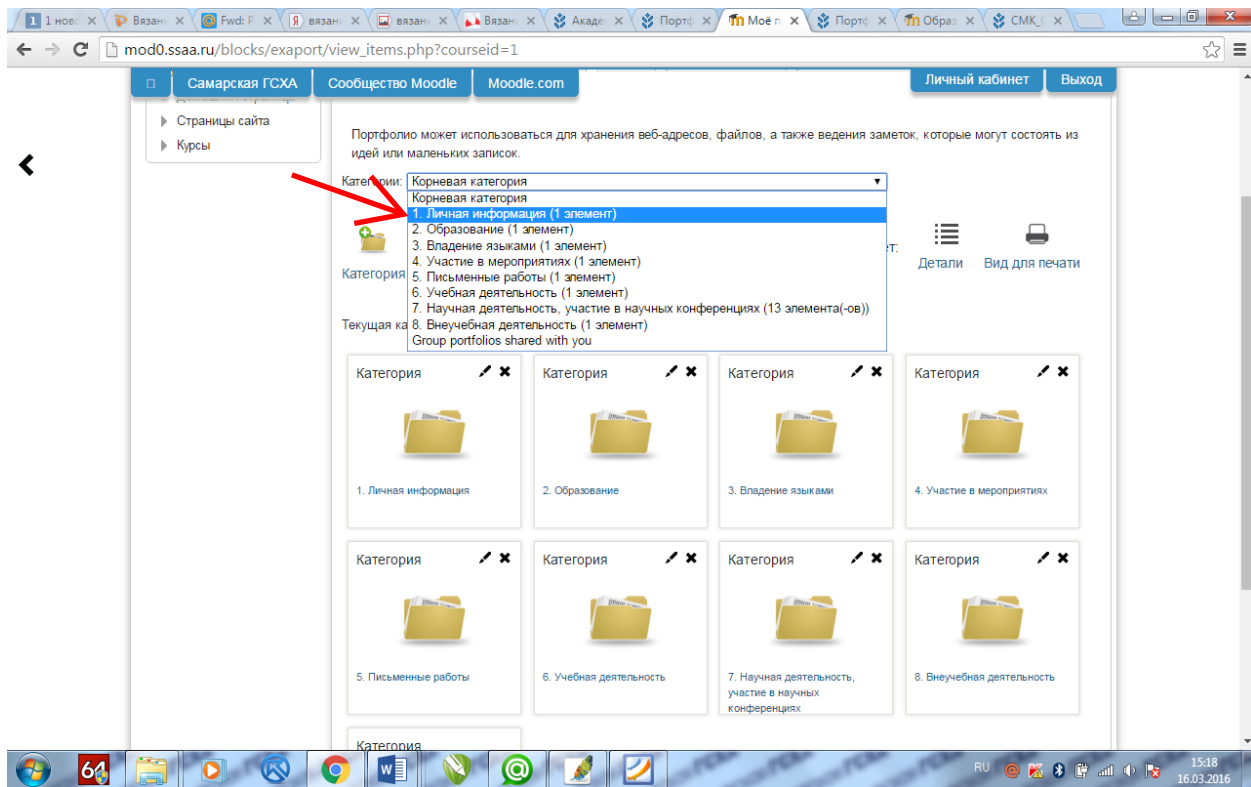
1 нов | Вязан | Fwd: F | вязан | вязан | Вязан | Акаде | Портф | Моё п | Портф | Образ | СМК_С

mod0.ssaa.ru/blocks/exaport/view_items.php?courseid=1

Самарская ГСХА | Сообщество Moodle | Moodle.com | Личный кабинет | Выход

Страницы сайта
Курсы

Портфолио может использоваться для хранения веб-адресов, файлов, а также ведения заметок, которые могут состоять из идей или маленьких записок.

Категории: Корневая категория
Корневая категория
1. Личная информация (1 элемент)
2. Образование (1 элемент)
3. Владение языками (1 элемент)
4. Участие в мероприятиях (1 элемент)
5. Письменные работы (1 элемент)
6. Учебная деятельность (1 элемент)
7. Научная деятельность, участие в научных конференциях (13 элемента(-ов))
8. Внеучебная деятельность (1 элемент)
Group portfolios shared with you

Категория
Детали
Вид для печати
Текущая ка

Категория
1. Личная информация

Категория
2. Образование

Категория
3. Владение языками

Категория
4. Участие в мероприятиях

Категория
5. Письменные работы

Категория
6. Учебная деятельность

Категория
7. Научная деятельность, участие в научных конференциях

Категория
8. Внеучебная деятельность

Категория

RU 15:18 16.03.2016